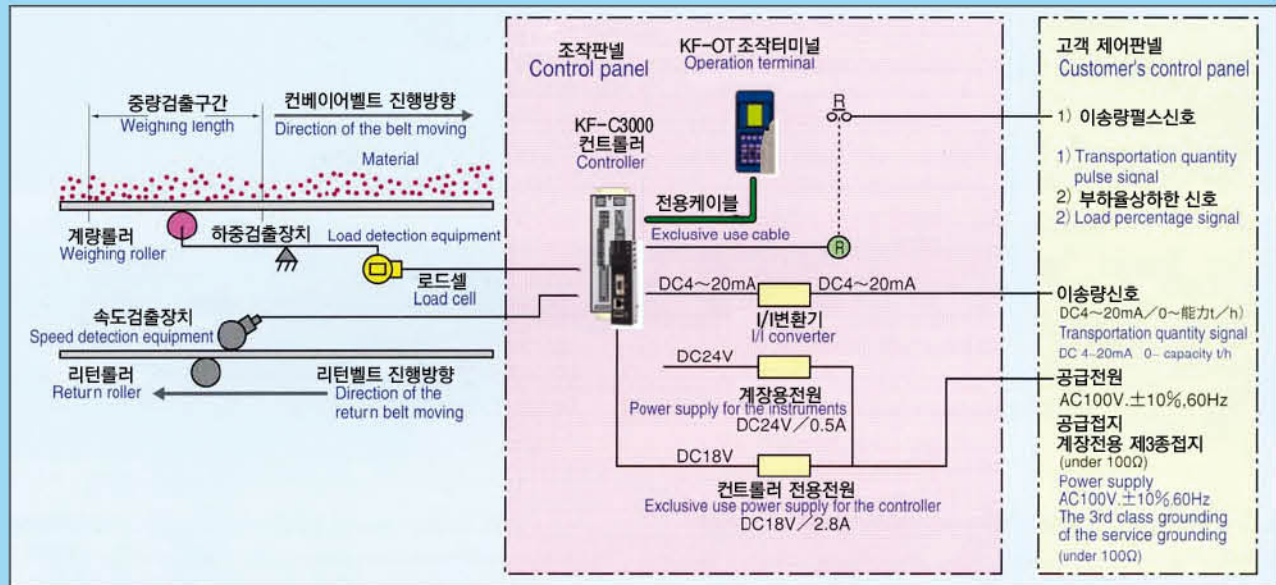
조작판넬
Control panel

KF-OT 조작터미널
Operation terminal

고객 제어판넬
Customer's control panel

중량검출구간
Weighing length

컨베이어벨트 진행방향
Direction of the belt moving

Material

KF-C3000
컨트롤러
Controller

R

1) 이송량펄스신호
1) Transportation quantity pulse signal
2) 부하율상하한 신호
2) Load percentage signal

전용케이블
Exclusive use cable

R

계량롤러
Weighing roller

하중검출장치
Load detection equipment

로드셀
Load cell

DC4~20mA
DC4~20mA

I/I변환기
I/I converter

이송량신호
DC4~20mA／0~能力t／h)
Transportation quantity signal
DC 4~20mA 0~ capacity t/h

속도검출장치
Speed detection equipment

리턴롤러
Return roller

리턴벨트 진행방향
Direction of the return belt moving

DC24V

계장용전원
Power supply for the instruments
DC24V／0.5A

공급전원
AC100V.±10%,60Hz
공급접지
계장전용 제3종접지
(under 100Ω)
Power supply
AC100V.±10%,60Hz
The 3rd class grounding of the service grounding
(under 100Ω)

DC18V

컨트롤러 전용전원
Exclusive use power supply for the controller
DC18V／2.8A